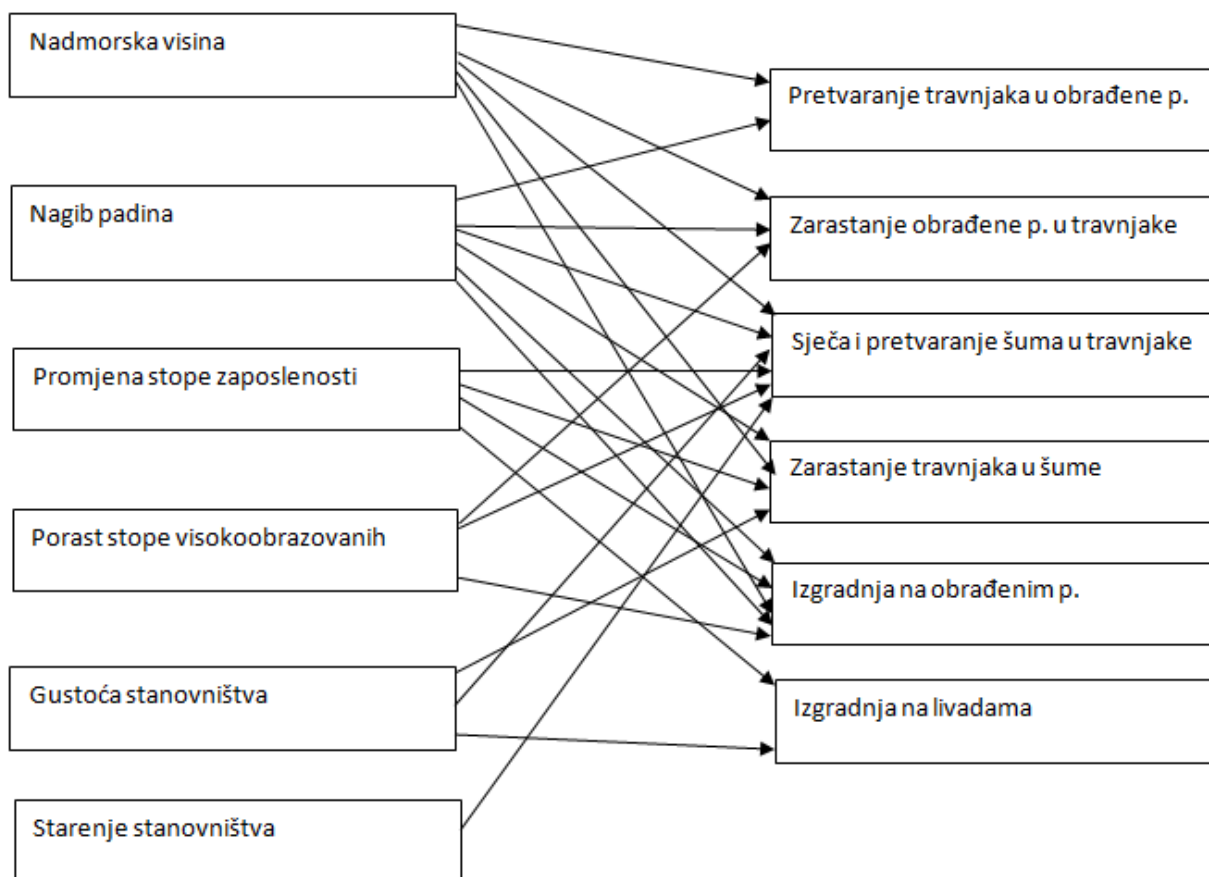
Nadmorska visina

Nagib padina

Promjena stope zaposlenosti

Porast stope visokoobrazovanih

Gustoća stanovništva

Starenje stanovništva

Pretvaranje travnjaka u obrađene p.

Zarastanje obrađene p. u travnjake

Sječa i pretvaranje šuma u travnjake

Zarastanje travnjaka u šume

Izgradnja na obrađenim p.

Izgradnja na livadama